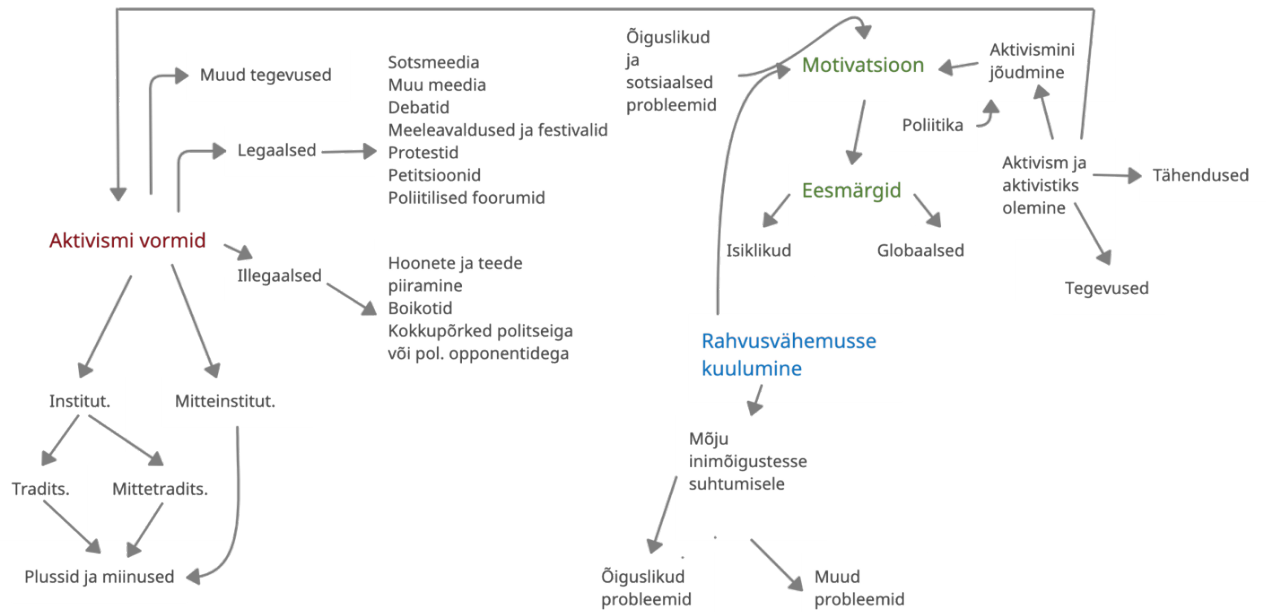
Muud tegevused

Sotsmeedia
Muu meedia
Debatid
Meeleavaldused ja festivalid
Protestid
Petitsioonid
Poliitilised foorumid

Legaalsed

Aktivismi vormid

Illegaalsed

Hoonete ja teede piiramine
Boikotid
Kokkupõrked politseiga või pol. opponentidega

Institut.

Mitteinstitut.

Tradits.

Mittetradits.

Plussid ja miinused

Õiguslikud ja sotsiaalsed probleemid

Motivatsioon

Aktivismini jõudmine

Poliitika

Aktivism ja aktivistiks olemine

Tähendused

Tegevused

Eesmärgid

Isiklikud

Globaalsed

Rahvusvähemusse kuulumine

Mõju inimõigustesse suhtumisele

Õiguslikud probleemid

Muud probleemid